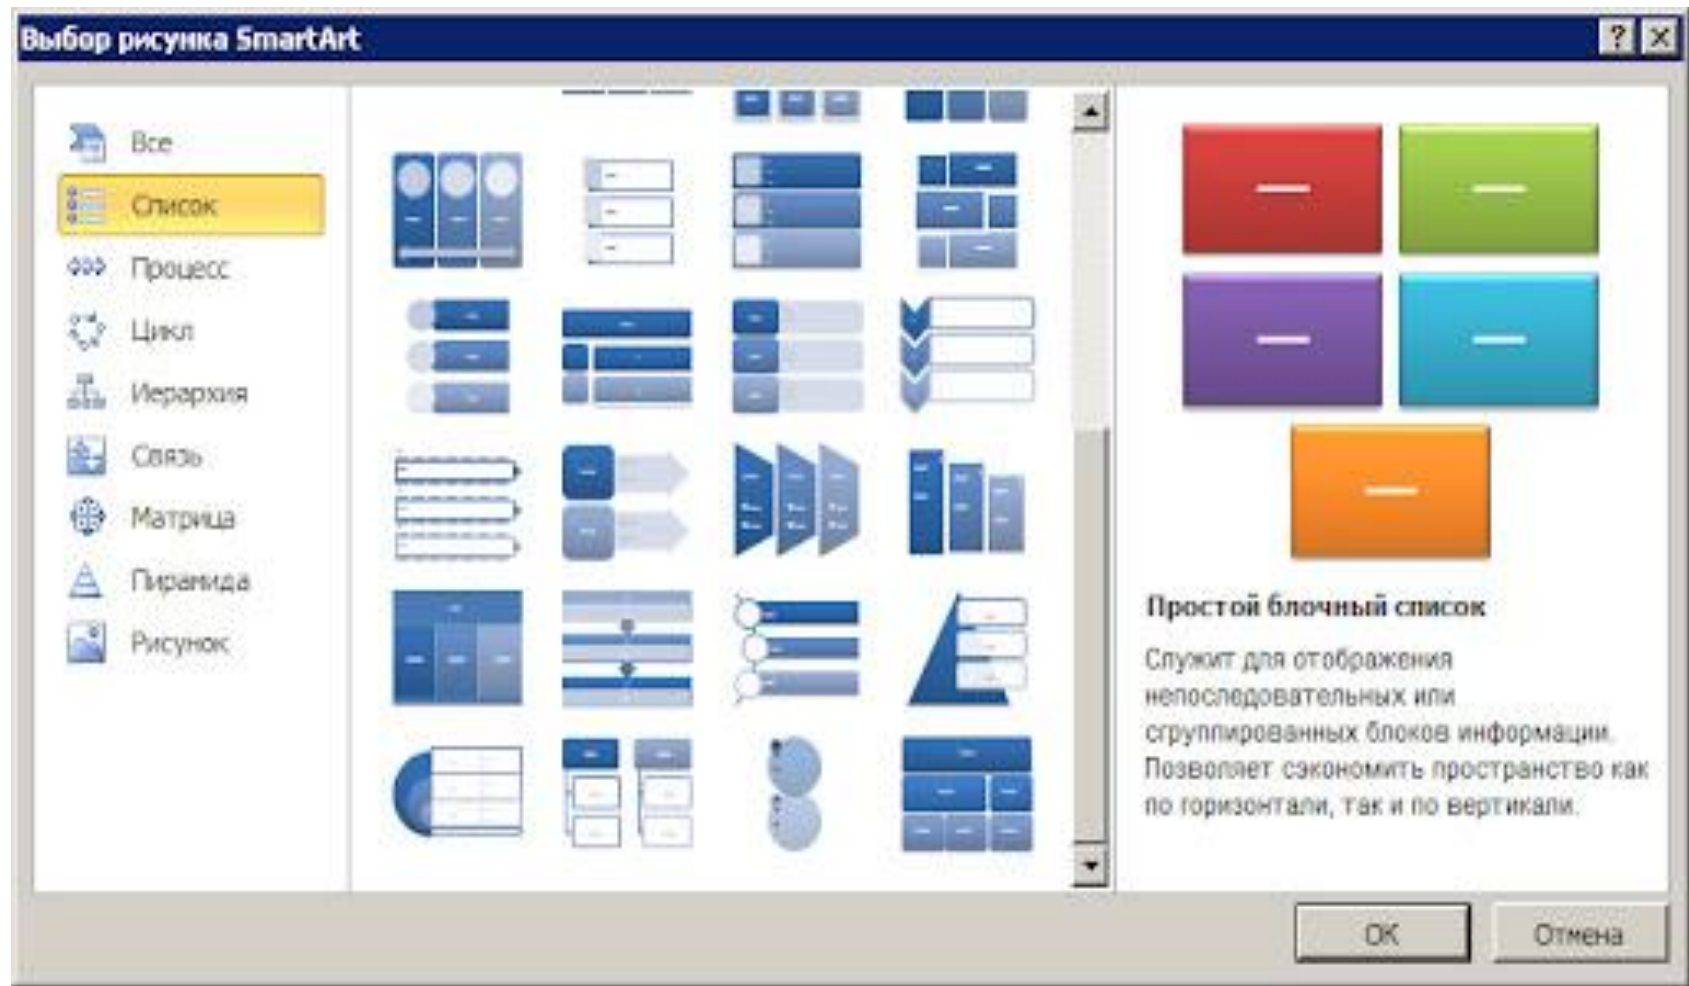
Выбор рисунка SmartArt

?

Все
Список
Процесс
Цикл
Иерархия
Связь
Матрица
Пирамида
Рисунок

Простой блочный список

Служит для отображения непоследовательных или сгруппированных блоков информации. Позволяет сэкономить пространство как по горизонтали, так и по вертикали.

ОК
Отмена